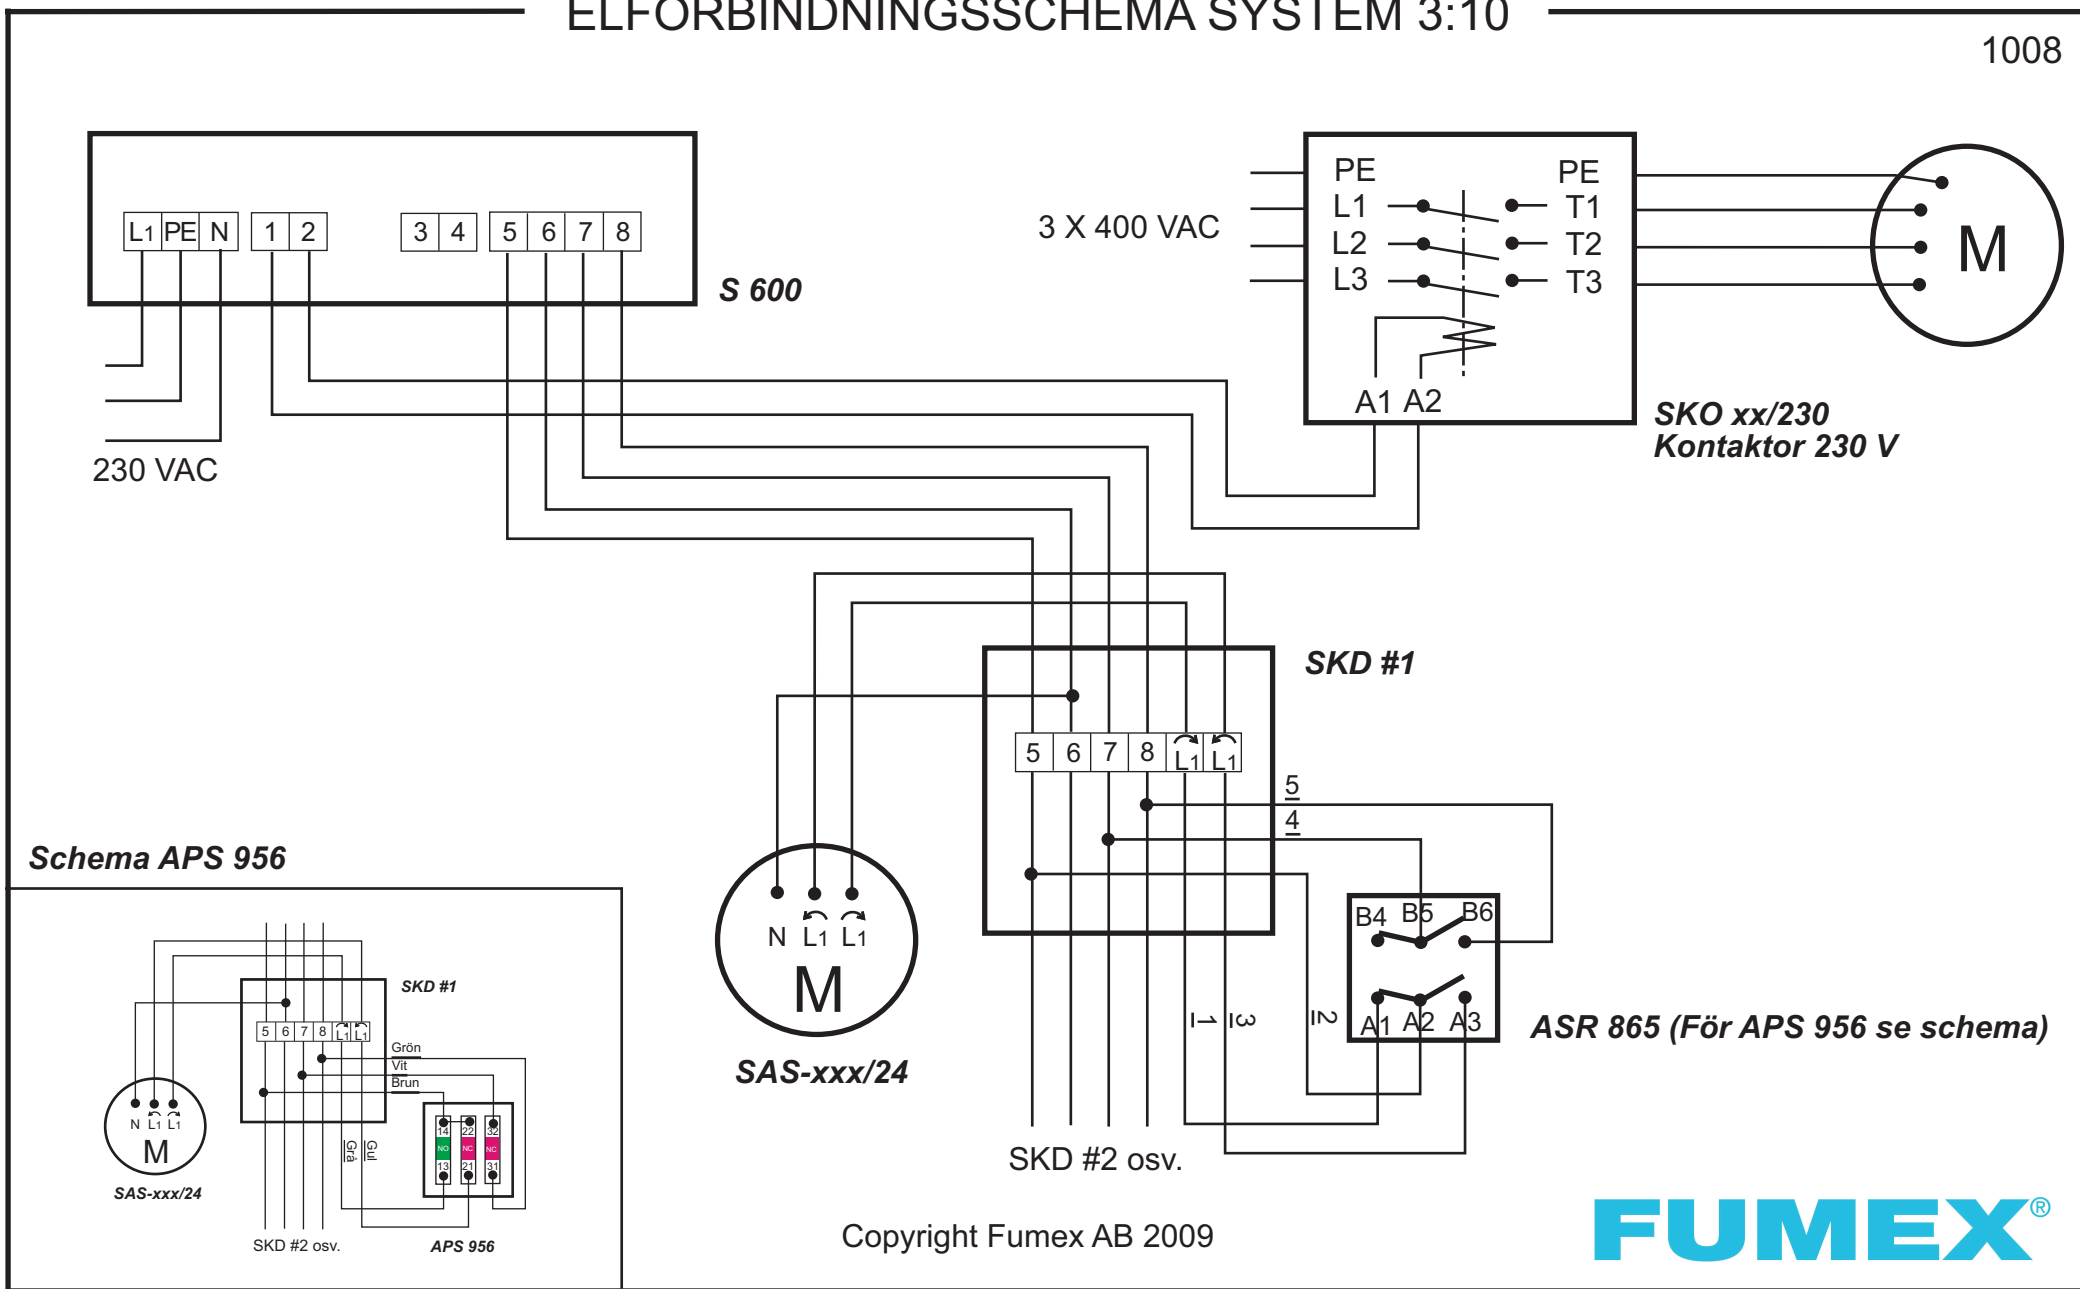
ELFÖRBINDNINGSSCHEMA SYSTEM 3:10

1008

L1 PE N 1 2 3 4 5 6 7 8

S 600

230 VAC

3 X 400 VAC

PE L1 L2 L3

PE T1 T2 T3

A1 A2

M

SKO xx/230
Kontaktor 230 V

SKD #1

5 6 7 8 L1 L1

5
4

B4 B5 B6

A1 A2 A3

ASR 865 (För APS 956 se schema)

N L1 L1

M

SAS-xxx/24

1 3 2

SKD #2 osv.

Schema APS 956

SKD #1

5 6 7 8 L1 L1

Grön
Vit
Brun

14 22 32
NO NC NC
13 21 31

Grå Gul

N L1 L1
M
SAS-xxx/24

SKD #2 osv.

APS 956

Copyright Fumex AB 2009

FUMEX®